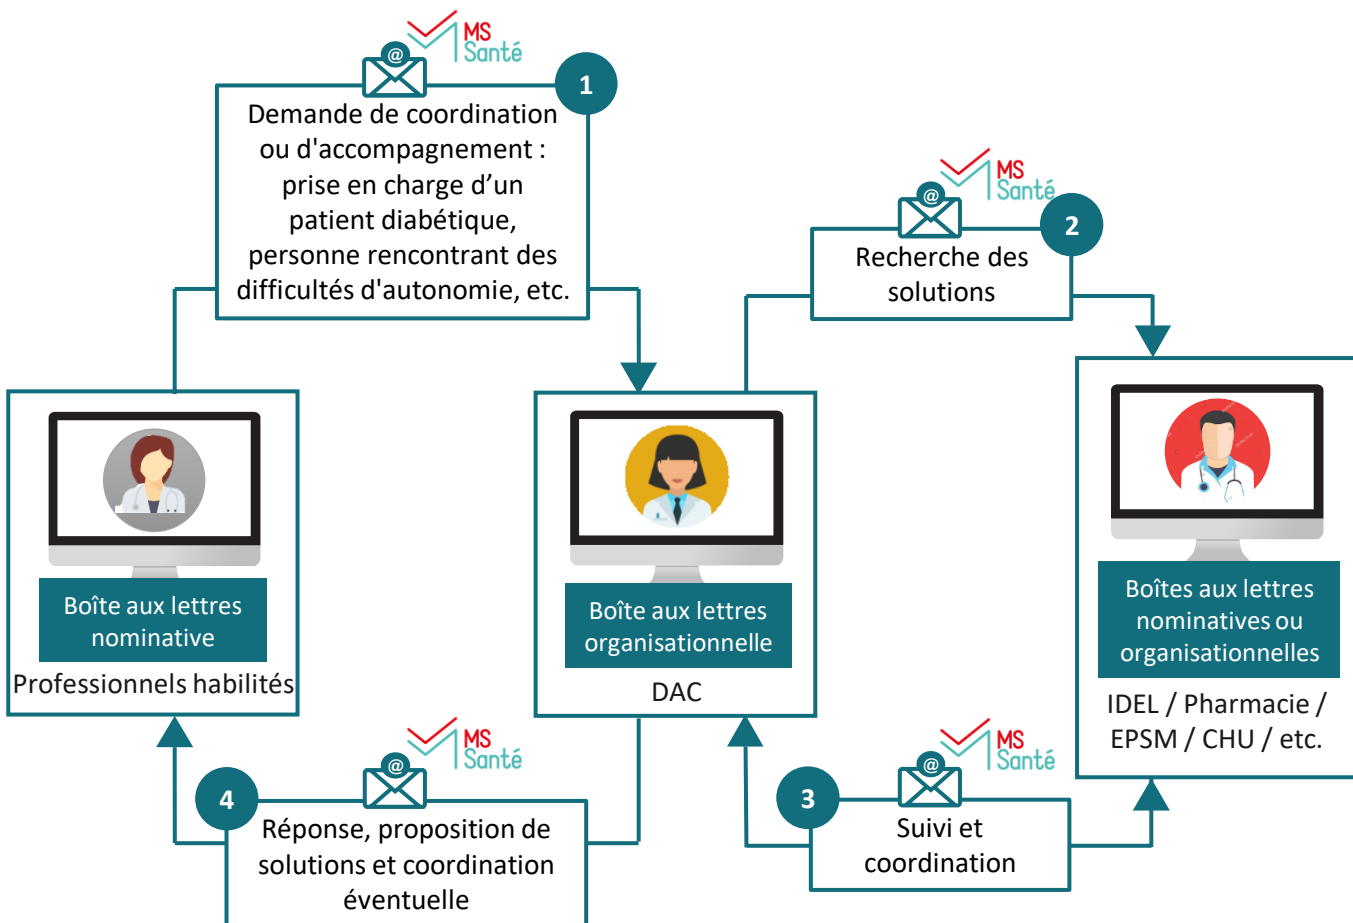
@ MS Santé

1

Demande de coordination ou d'accompagnement : prise en charge d’un patient diabétique, personne rencontrant des difficultés d'autonomie, etc.

@ MS Santé

2

Recherche des solutions

Boîte aux lettres nominative

Professionnels habilités

Boîte aux lettres organisationnelle

DAC

Boîtes aux lettres nominatives ou organisationnelles

IDEL / Pharmacie / EPSM / CHU / etc.

@ MS Santé

4

Réponse, proposition de solutions et coordination éventuelle

@ MS Santé

3

Suivi et coordination